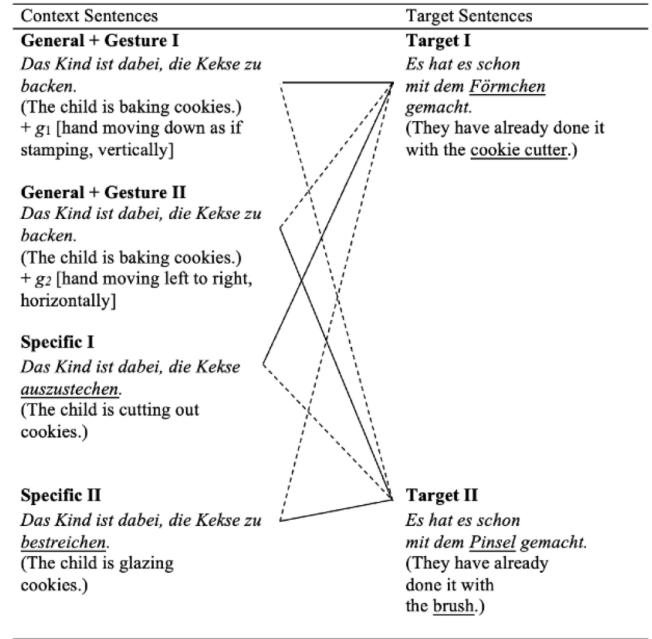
| Context Sentences | Target Sentences |
|---|---|
| **General + Gesture I** *Das Kind ist dabei, die Kekse zu backen.* (The child is baking cookies.) + $g_1$ [hand moving down as if stamping, vertically] | **Target I** *Es hat es schon mit dem <u>Förmchen</u> gemacht.* (They have already done it with the <u>cookie cutter</u>.) |
| **General + Gesture II** *Das Kind ist dabei, die Kekse zu backen.* (The child is baking cookies.) + $g_2$ [hand moving left to right, horizontally] | |
| **Specific I** *Das Kind ist dabei, die Kekse <u>auszustechen</u>.* (The child is cutting out cookies.) | |
| **Specific II** *Das Kind ist dabei, die Kekse zu <u>bestreichen</u>.* (The child is glazing cookies.) | **Target II** *Es hat es schon mit dem <u>Pinsel</u> gemacht.* (They have already done it with the <u>brush</u>.) |